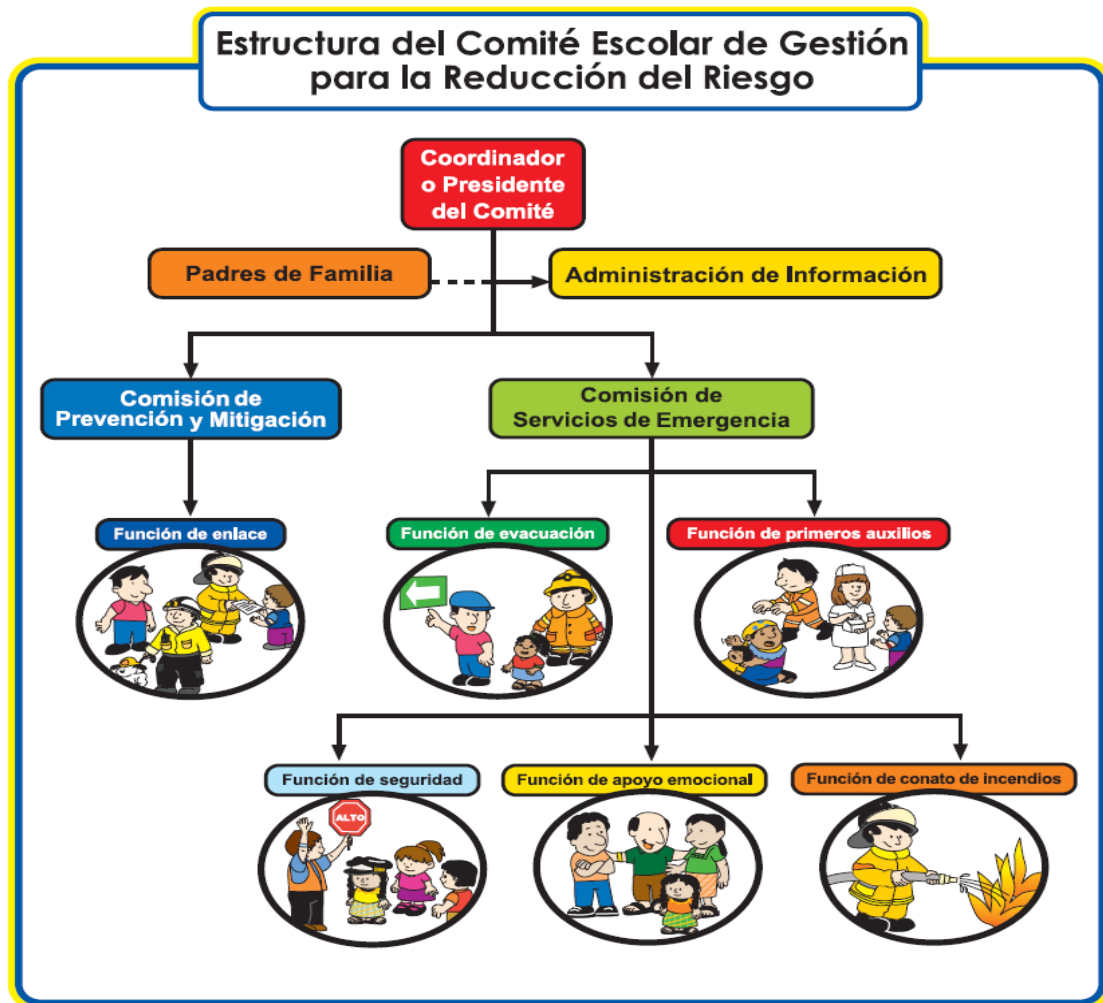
Estructura del Comité Escolar de Gestión para la Reducción del Riesgo

Coordinador o Presidente del Comité

Padres de Familia

Administración de Información

Comisión de Prevención y Mitigación

Comisión de Servicios de Emergencia

Función de enlace

Función de evacuación

Función de primeros auxilios

Función de seguridad

ALTO

Función de apoyo emocional

Función de conato de incendios